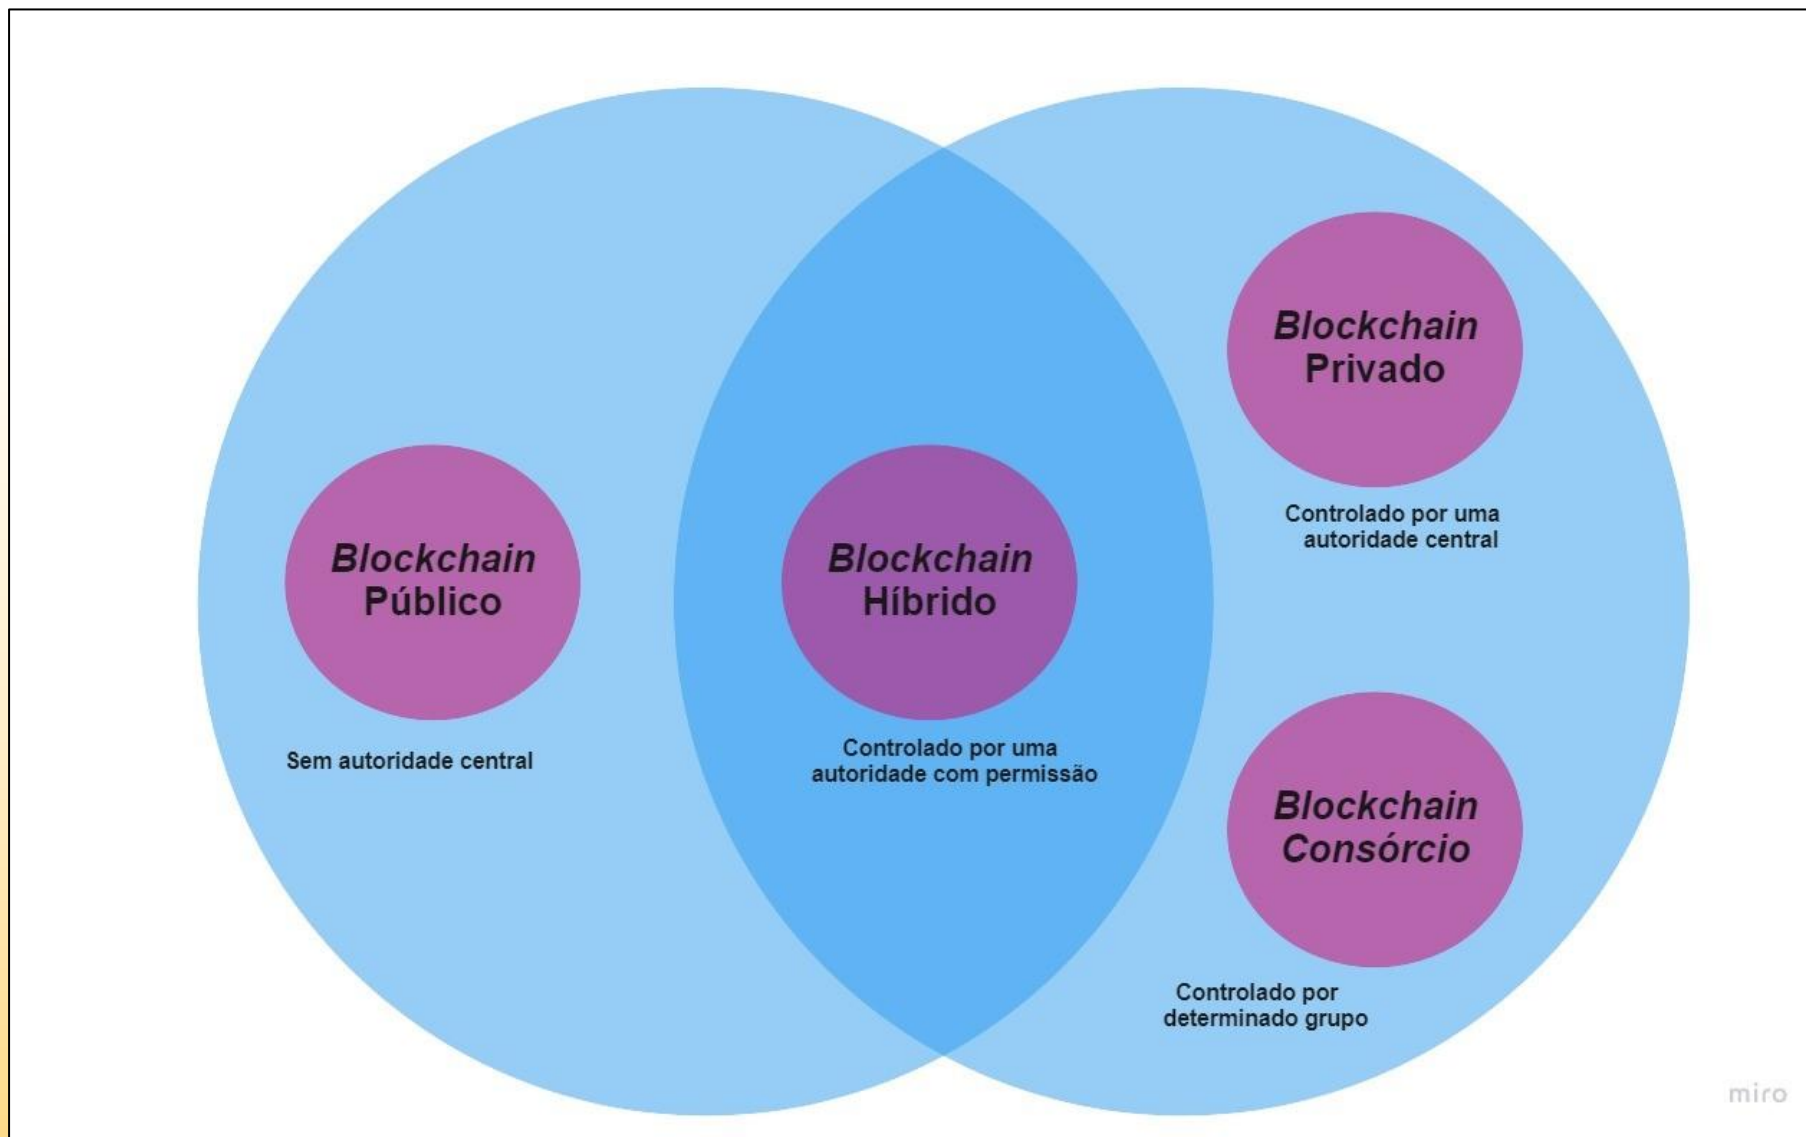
Blockchain Público

Sem autoridade central

Blockchain Híbrido

Controlado por uma autoridade com permissão

Blockchain Privado

Controlado por uma autoridade central

Blockchain Consórcio

Controlado por determinado grupo

miro